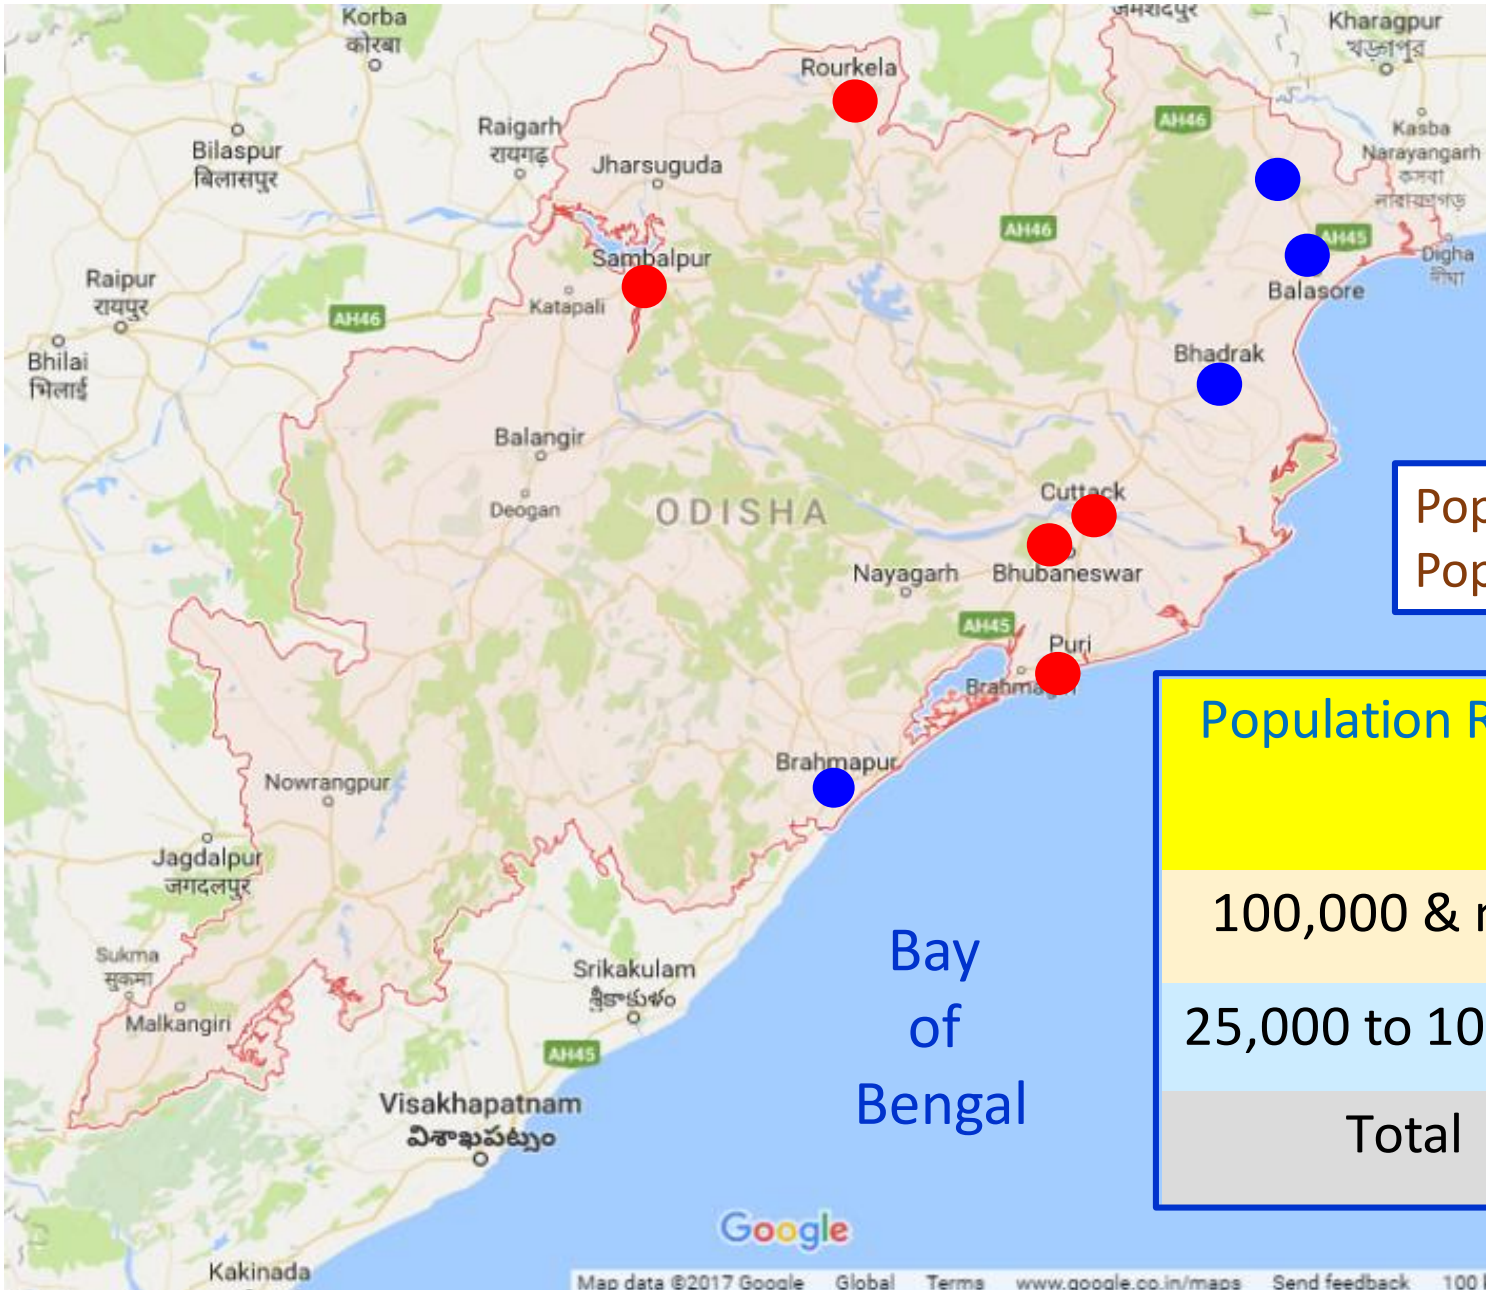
Korba
कोरबा
जमशेदपुर
Kharagpur
খড়্গপুর
Rourkela
Raigarh
रायगढ़
Bilaspur
बिलासपुर
Jharsuguda
AH46
Kasba
Narayangarh
কসবা
নারায়ণগড়
AH46
AH45
Digha
দীঘা
Sambalpur
Raipur
रायपुर
Katapali
AH46
Balasore
Bhilai
भिलाई
Bhadrak
Balangir
Deogan
ODISHA
Cuttack
Pop
Pop
Nayagarh
Bhubaneswar
AH45
Puri
Brahma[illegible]
Population R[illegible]
Brahmapur
Nowrangpur
100,000 & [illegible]
Jagdalpur
जगदलपुर
Bay of Bengal
Sukma
सुकमा
Srikakulam
శ్రీకాకుళం
25,000 to 10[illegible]
Malkangiri
AH45
Visakhapatnam
విశాఖపట్నం
Total
Google
Kakinada
Map data ©2017 Google Global Terms www.google.co.in/maps Send feedback 100 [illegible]